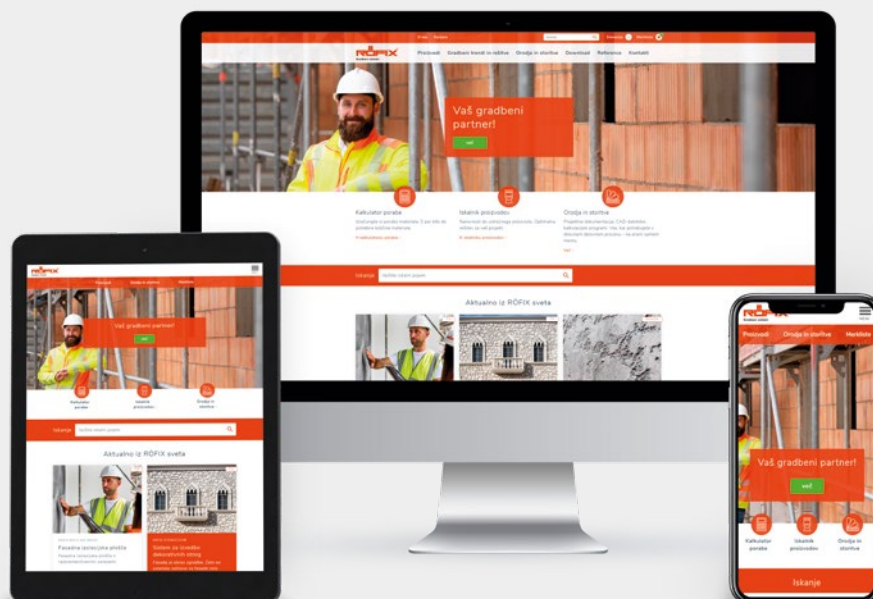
RÖFIX

Proizvodi Gradbeni trendi in rešitve Orodja in storitve Download Reference Kontakti

Vaš gradbeni partner!

več

Kalkulator porabe

Iskalnik proizvodov

Orodja in storitve

Iskanje

Aktualno iz RÖFIX sveta

RÖFIX

Proizvodi Orodja in storitve

Vaš gradbeni partner!

več

Kalkulator porabe

Iskalnik proizvodov

Orodja in storitve

Iskanje

Aktualno iz RÖFIX sveta

Fasadna izolacijska plošča

Sistem za izvedbo dekorativnih oblog

RÖFIX

Proizvodi Orodja in storitve Merkliste

Vaš gradbeni partner!

več

Kalkulator porabe

Iskalnik proizvodov

Orodja in storitve

Iskanje